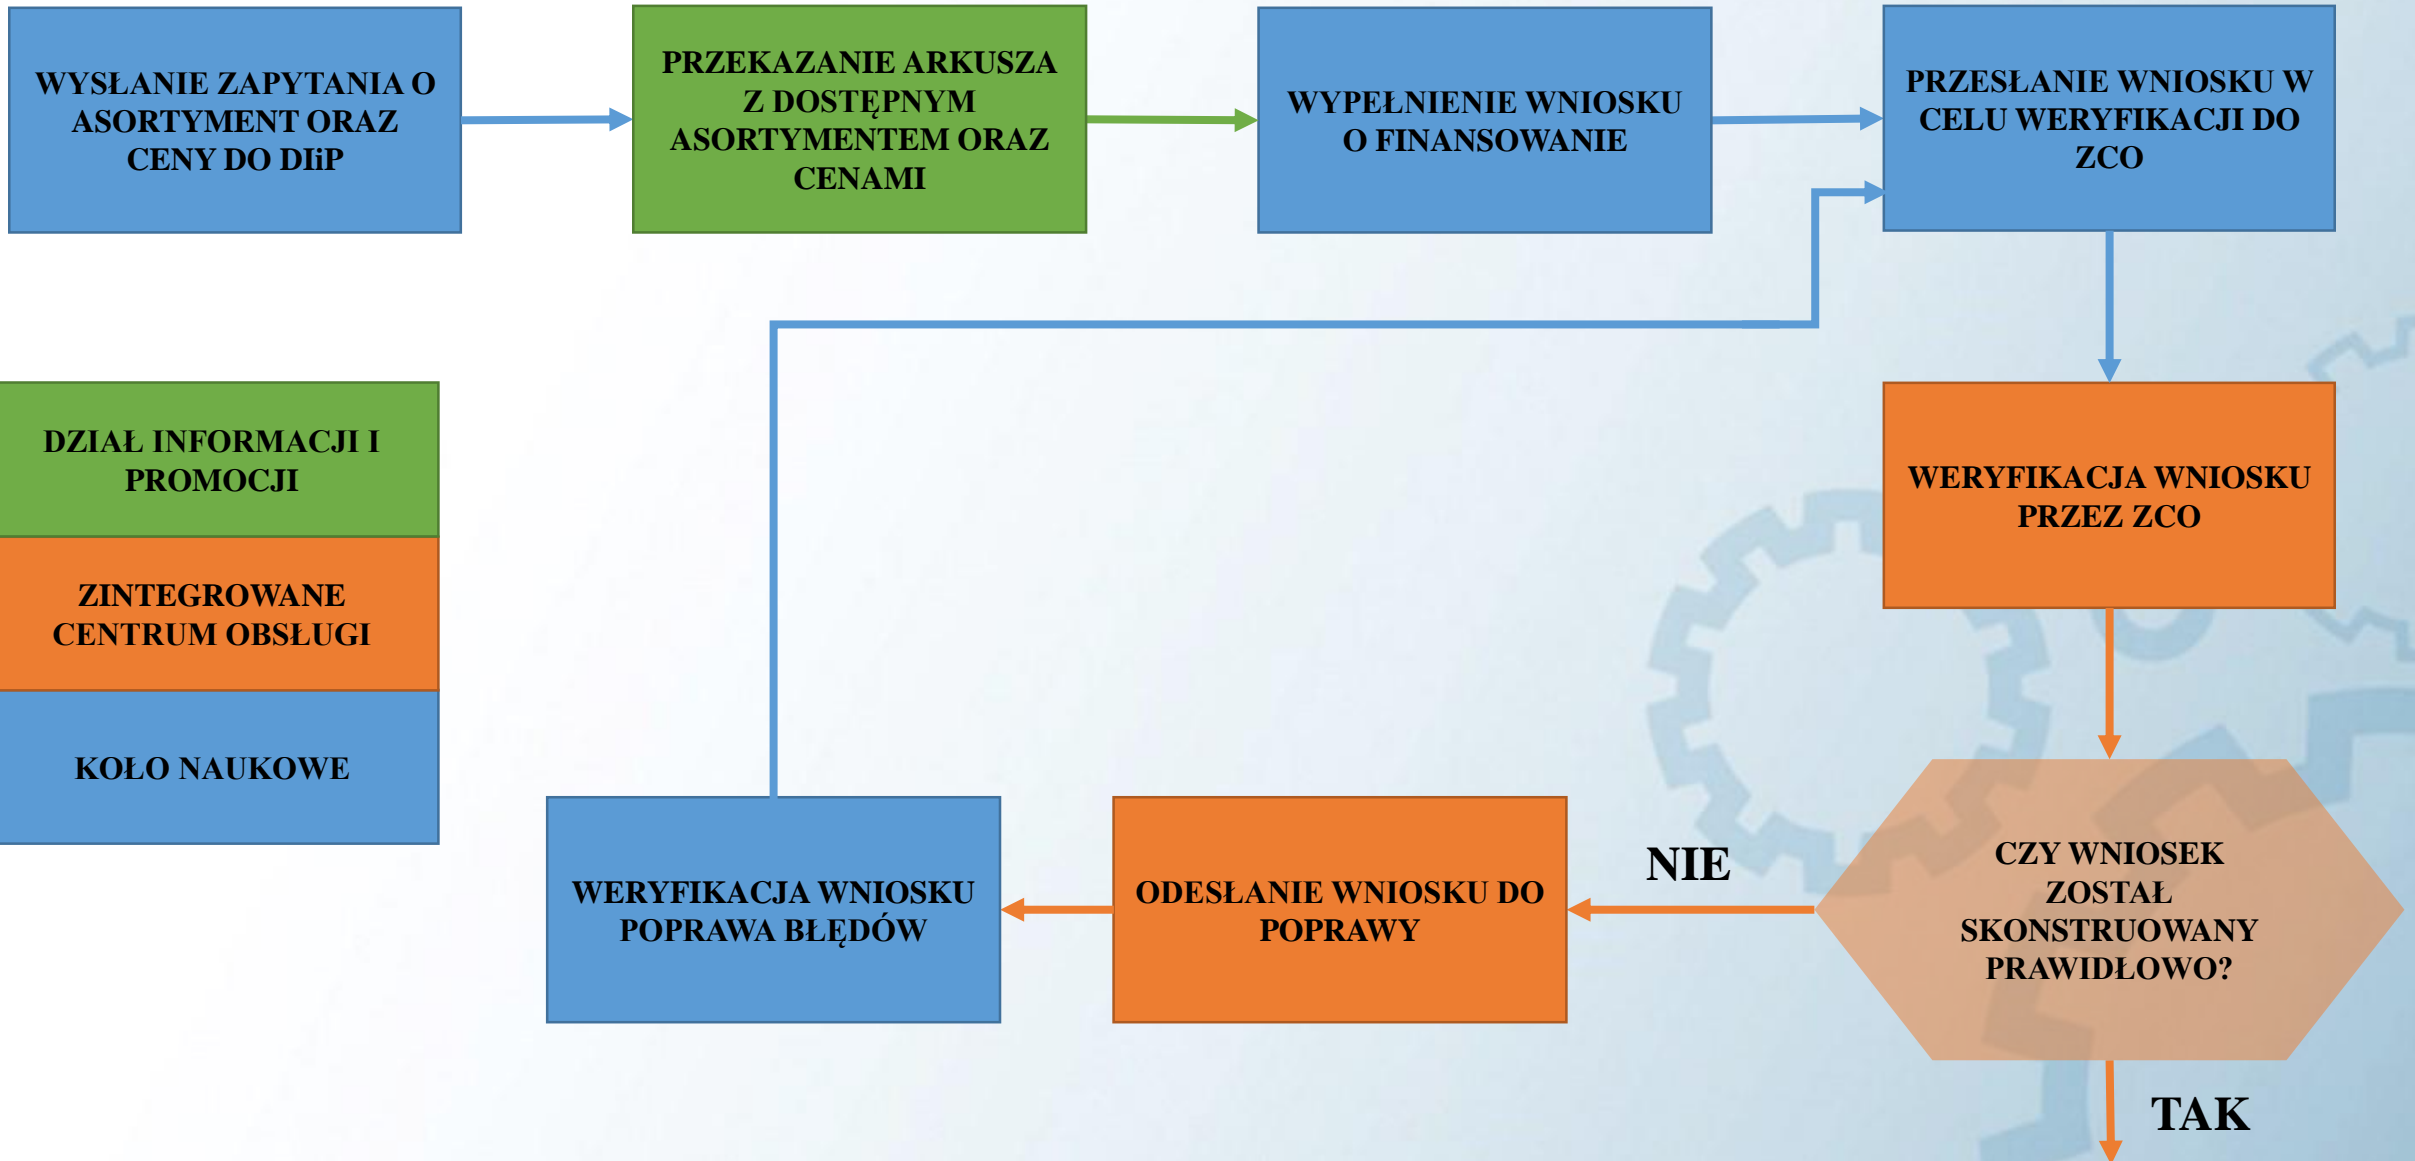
WYSŁANIE ZAPYTANIA O ASORTYMENT ORAZ CENY DO DIiP

PRZEKAZANIE ARKUSZA Z DOSTĘPNYM ASORTYMENTEM ORAZ CENAMI

WYPEŁNIENIE WNIOSKU O FINANSOWANIE

PRZESŁANIE WNIOSKU W CELU WERYFIKACJI DO ZCO

DZIAŁ INFORMACJI I PROMOCJI

ZINTEGROWANE CENTRUM OBSŁUGI

KOŁO NAUKOWE

WERYFIKACJA WNIOSKU PRZEZ ZCO

CZY WNIOSEK ZOSTAŁ SKONSTRUOWANY PRAWIDŁOWO?

NIE

ODESŁANIE WNIOSKU DO POPRAWY

WERYFIKACJA WNIOSKU POPRAWA BŁĘDÓW

TAK